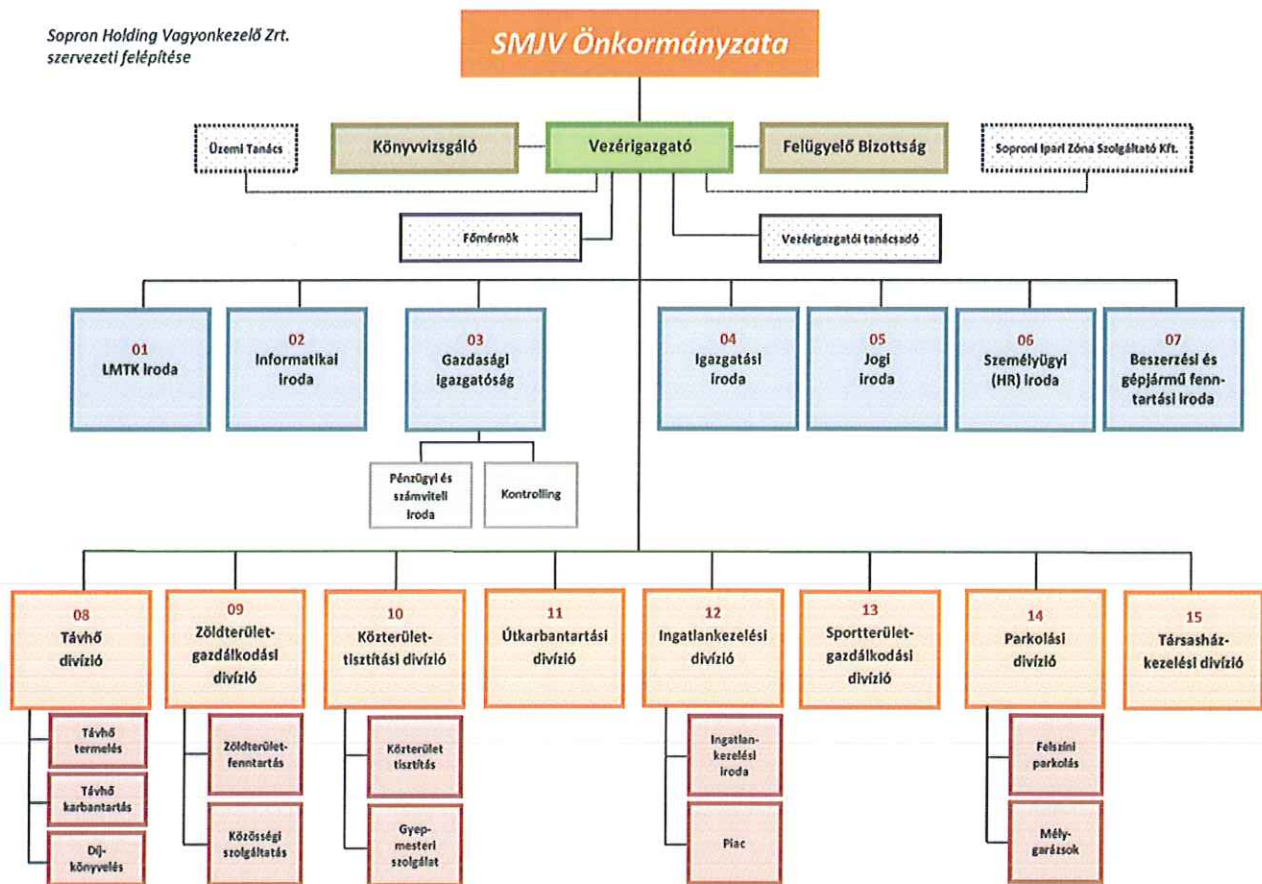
Sopron Holding Vagyonkezelő Zrt. szervezeti felépítése

SMJV Önkormányzata

Üzemi Tanács

Könyvvizsgáló

Vezérigazgató

Felügyelő Bizottság

Soproni Ipari Zóna Szolgáltató Kft.

Főmérnök

Vezérigazgatói tanácsadó

01
LMTK Iroda

02
Informatikai iroda

03
Gazdasági igazgatóság

Pénzügyi és számviteli iroda

Kontrolling

04
Igazgatási iroda

05
Jogi iroda

06
Személyügyi (HR) iroda

07
Beszerzési és gépjármű fenntartási iroda

08
Távhő divízió

Távhő termelés

Távhő karbantartás

Díj-könyvelés

09
Zöldterület-gazdálkodási divízió

Zöldterület-fenntartás

Közösségi szolgáltatás

10
Közterület-tisztítási divízió

Közterület tisztítás

Gyep-mesteri szolgálat

11
Útkarbantartási divízió

12
Ingatlankezelési divízió

Ingatlan-kezelési iroda

Piac

13
Sportterület-gazdálkodási divízió

14
Parkolási divízió

Felszíni parkolás

Mély-garázsok

15
Társasház-kezelési divízió